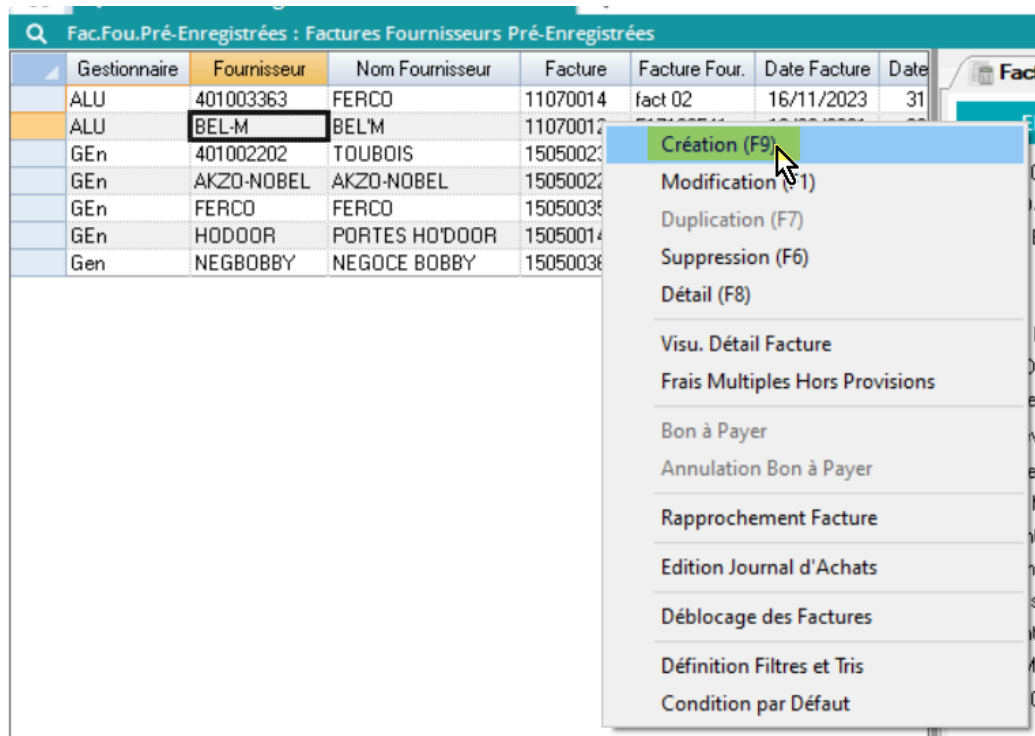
Fac.Fou.Pré-Enregistrées : Factures Fournisseurs Pré-Enregistrées

| Gestionnaire | Fournisseur | Nom Fournisseur | Facture | Facture Four. | Date Facture | Date |
|---|---|---|---|---|---|---|
| ALU | 401003363 | FERCO | 11070014 | fact 02 | 16/11/2023 | 31 |
| ALU | BEL-M | BEL'M | 1107001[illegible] | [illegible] | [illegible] | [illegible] |
| GEn | 401002202 | TOUBOIS | 1505002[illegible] | | | |
| GEn | AKZO-NOBEL | AKZO-NOBEL | 1505002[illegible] | | | |
| GEn | FERCO | FERCO | 1505003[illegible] | | | |
| GEn | HODOOR | PORTES HO'DOOR | 1505001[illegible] | | | |
| Gen | NEGBOBBY | NEGOCE BOBBY | 1505003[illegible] | | | |

Fac

Création (F9)
Modification (F1)
Duplication (F7)
Suppression (F6)
Détail (F8)
Visu. Détail Facture
Frais Multiples Hors Provisions
Bon à Payer
Annulation Bon à Payer
Rapprochement Facture
Edition Journal d'Achats
Déblocage des Factures
Définition Filtres et Tris
Condition par Défaut